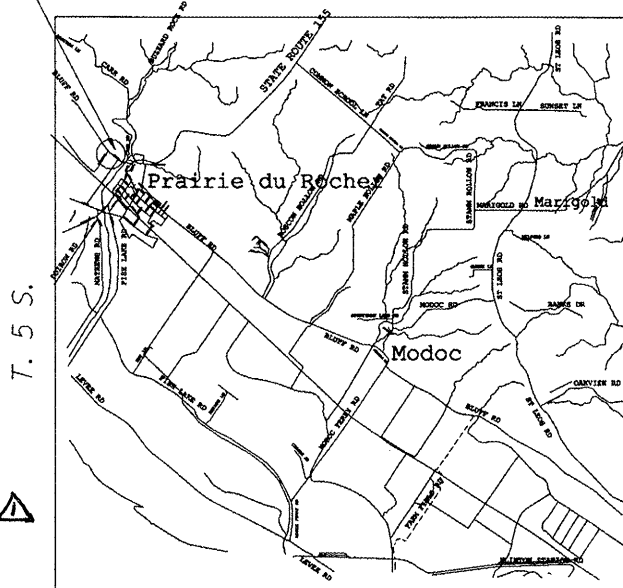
STATE ROUTE 155
CARR RD
HUBBARD ROCK RD
COMMON SCHOOL LN
TOP RD
FRANCIS LN
SUNSET LN
ST LEOS RD
Prairie du Rocher
STAMM HOLLOW RD
MARIGOLD RD
Marigold
MAPLE HOLLOW RD
BLUFF RD
POIGON RD
WATKINS RD
FISH LAKE RD
ST LEOS RD
MODOC RD
RANGE DR
BLUFF RD
Modoc
T. 5 S.
LEVEE RD
FISH LAKE RD
MODOC FERRY RD
OAKVIEW RD
BLUFF RD
ST LEOS RD
FARM PRAIRIE RD
LEVEE RD
BLINTON STABLER RD